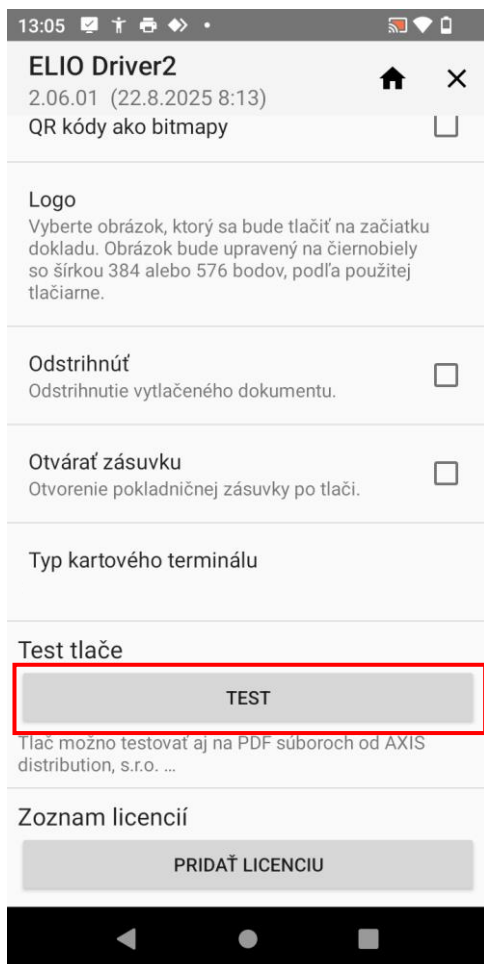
13:05

ELIO Driver2
2.06.01 (22.8.2025 8:13)

QR kódy ako bitmapy

Logo
Vyberte obrázok, ktorý sa bude tlačiť na začiatku dokladu. Obrázok bude upravený na čiernobiely so šírkou 384 alebo 576 bodov, podľa použitej tlačiarne.

Odstrihnúť
Odstrihnutie vytlačeného dokumentu.

Otvárať zásuvku
Otvorenie pokladničnej zásuvky po tlači.

Typ kartového terminálu

Test tlače

TEST

Tlač možno testovať aj na PDF súboroch od AXIS distribution, s.r.o. ...

Zoznam licencií

PRIDAŤ LICENCIU